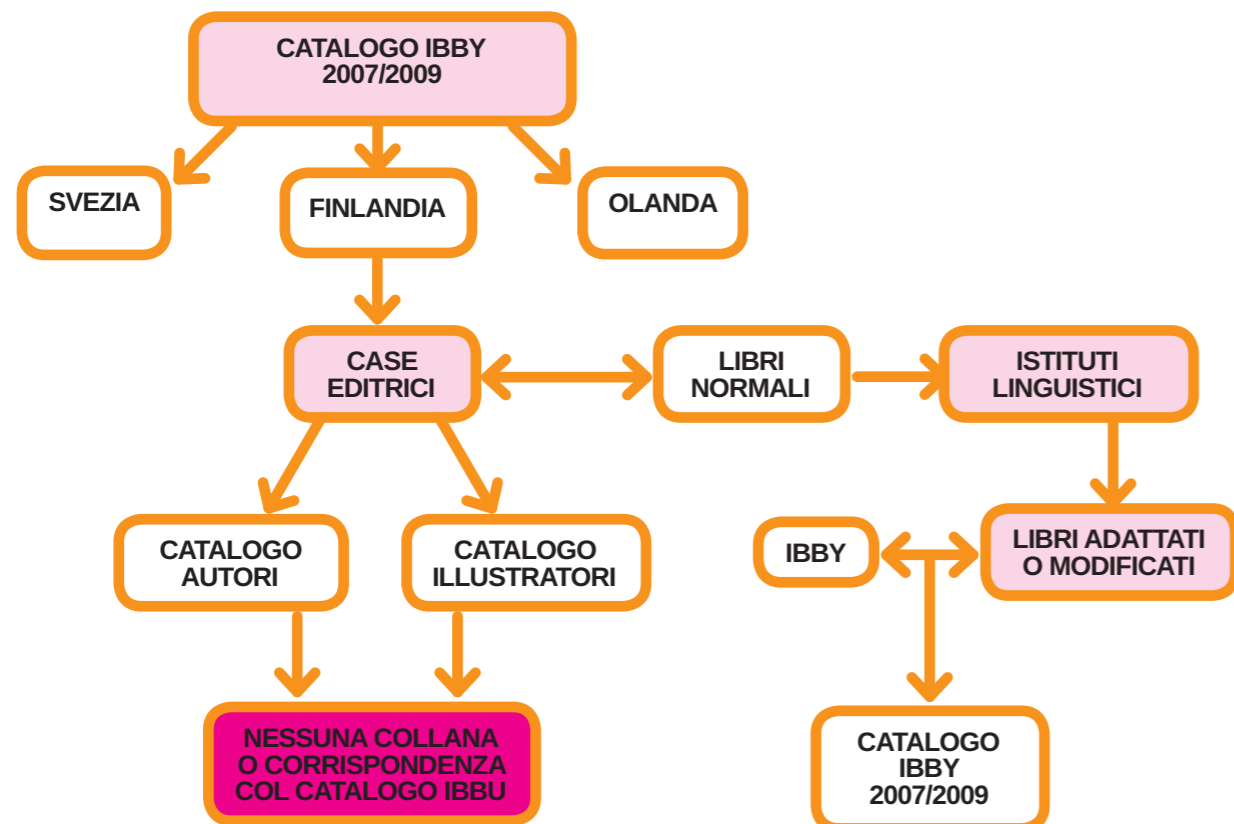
CATALOGO IBBY 2007/2009

SVEZIA

FINLANDIA

OLANDA

CASE EDITRICI

LIBRI NORMALI

ISTITUTI LINGUISTICI

CATALOGO AUTORI

CATALOGO ILLUSTRATORI

IBBY

LIBRI ADATTATI O MODIFICATI

NESSUNA COLLANA O CORRISPONDENZA COL CATALOGO IBBU

CATALOGO IBBY 2007/2009